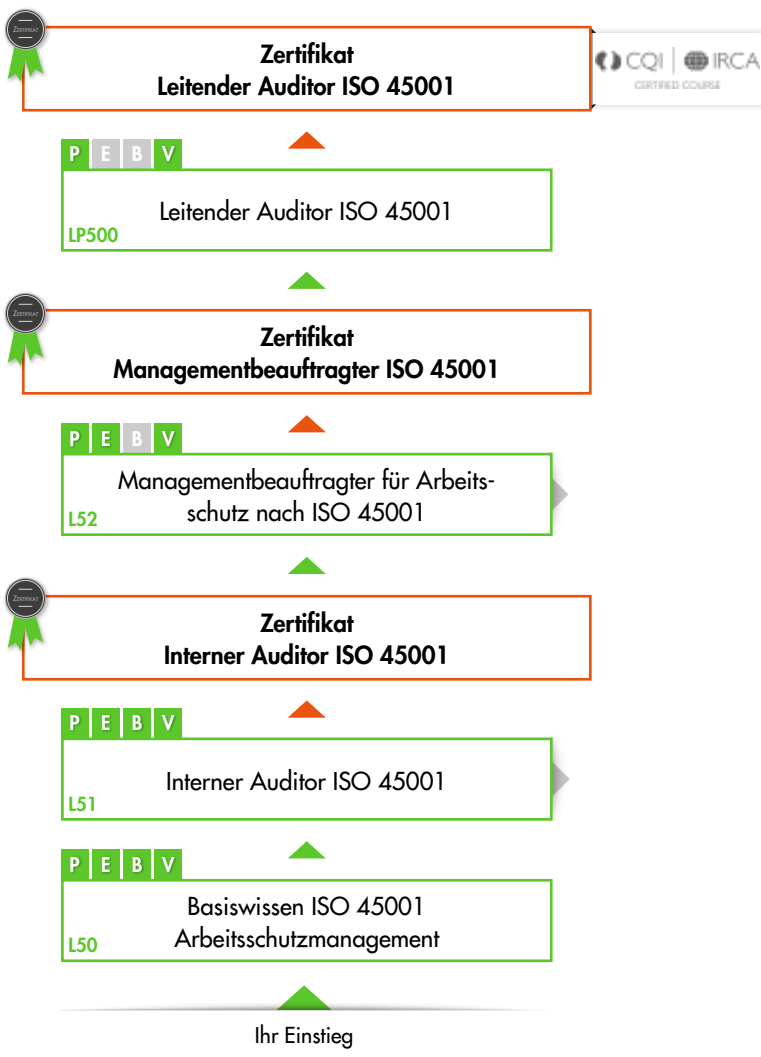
ZERTIFIKAT

**Zertifikat**
**Leitender Auditor ISO 45001**

CQI | IRCA
CERTIFIED COURSE

P E B V

Leitender Auditor ISO 45001

LP500

ZERTIFIKAT

**Zertifikat**
**Managementbeauftragter ISO 45001**

P E B V

Managementbeauftragter für Arbeitsschutz nach ISO 45001

L52

ZERTIFIKAT

**Zertifikat**
**Interner Auditor ISO 45001**

P E B V

Interner Auditor ISO 45001

L51

P E B V

Basiswissen ISO 45001
Arbeitsschutzmanagement

L50

Ihr Einstieg